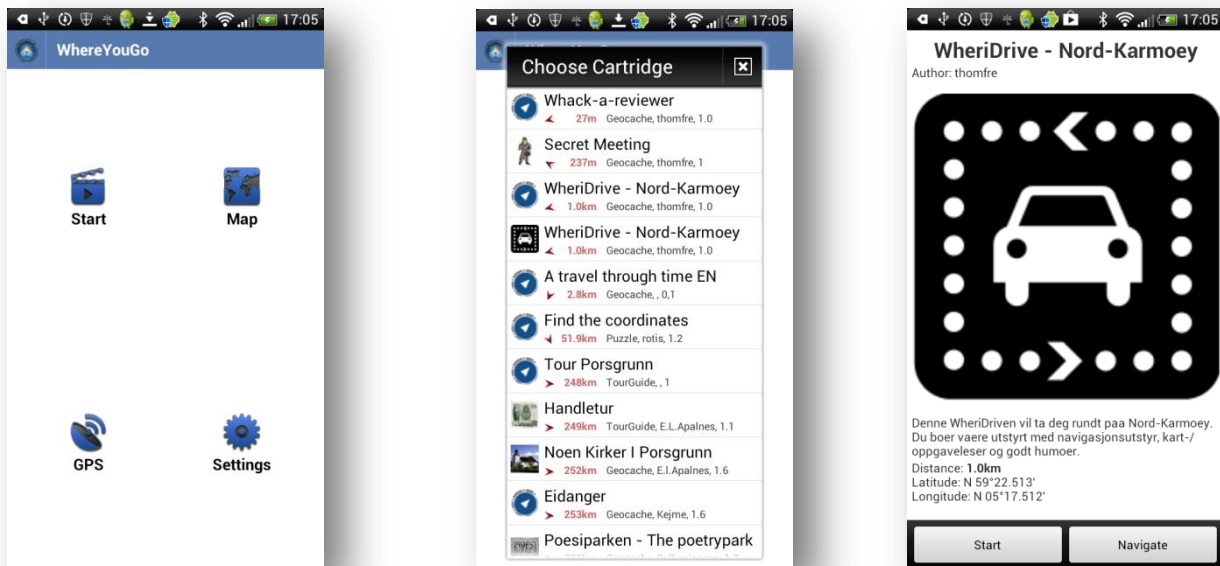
17:05

WhereYouGo

Start

Map

GPS

Settings

17:05

Choose Cartridge

Whack-a-reviewer
27m Geocache, thomfre, 1.0

Secret Meeting
237m Geocache, thomfre, 1

WheriDrive - Nord-Karmoey
1.0km Geocache, thomfre, 1.0

WheriDrive - Nord-Karmoey
1.0km Geocache, thomfre, 1.0

A travel through time EN
2.8km Geocache, , 0,1

Find the coordinates
51.9km Puzzle, rotis, 1.2

Tour Porsgrunn
248km TourGuide, , 1

Handletur
249km TourGuide, E.L.Apalnes, 1.1

Noen Kirker I Porsgrunn
252km Geocache, E.I.Apalnes, 1.6

Eidanger
253km Geocache, Kejme, 1.6

Poesiparken - The poetrypark
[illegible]

17:05

WheriDrive - Nord-Karmoey
Author: thomfre

Denne WheriDriven vil ta deg rundt paa Nord-Karmoey. Du boer vaere utstyrt med navigasjonsutstyr, kart-/ oppgaveleser og godt humoer.
Distance: 1.0km
Latitude: N 59°22.513'
Longitude: N 05°17.512'

Start

Navigate